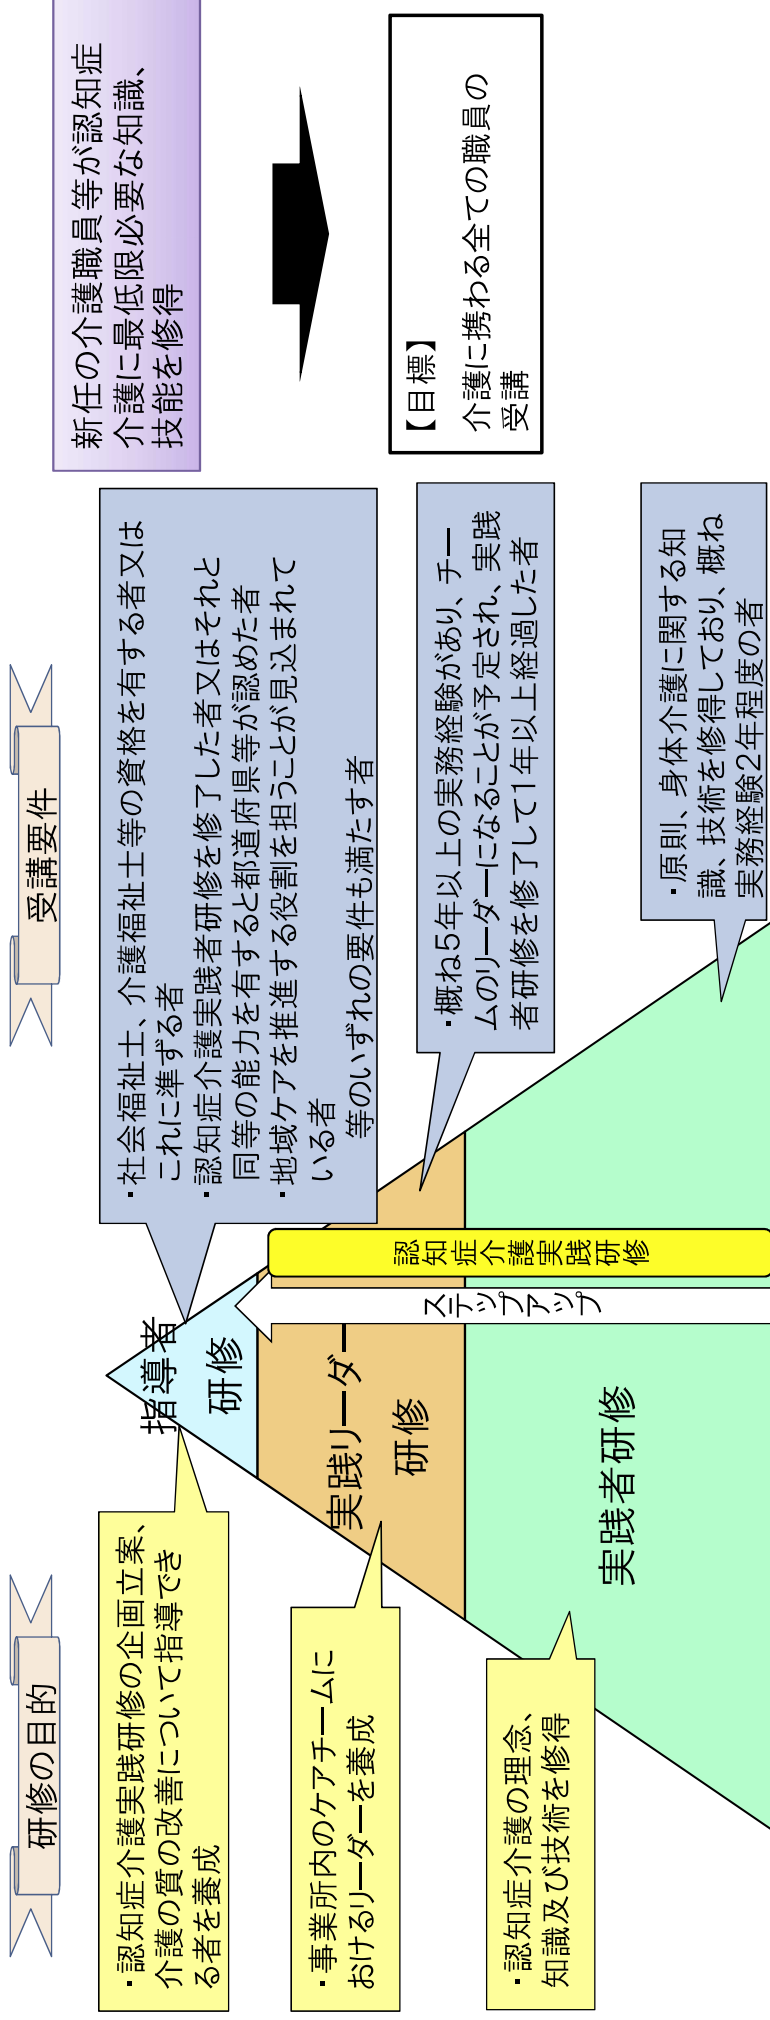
新任の介護職員等が認知症介護に最低限必要な知識、技能を修得

【目標】
介護に携わる全ての職員の受講

受講要件

・社会福祉士、介護福祉士等の資格を有する者又はこれに準ずる者
・認知症介護実践者研修を修了した者又はそれと同等の能力を有すると都道府県等が認めた者
・地域ケアを推進する役割を担うことが見込まれている者
等のいずれの要件も満たす者

・概ね5年以上の実務経験があり、チームのリーダーになることが予定され、実践者研修を修了して1年以上経過した者

・原則、身体介護に関する知識、技術を修得しており、概ね実務経験2年程度の者

認知症介護実践研修

ステップアップ

指導者研修

実践リーダー研修

実践者研修

研修の目的

・認知症介護実践研修の企画立案、介護の質の改善について指導できる者を養成

・事業所内のケアチームにおけるリーダーを養成

・認知症介護の理念、知識及び技術を修得